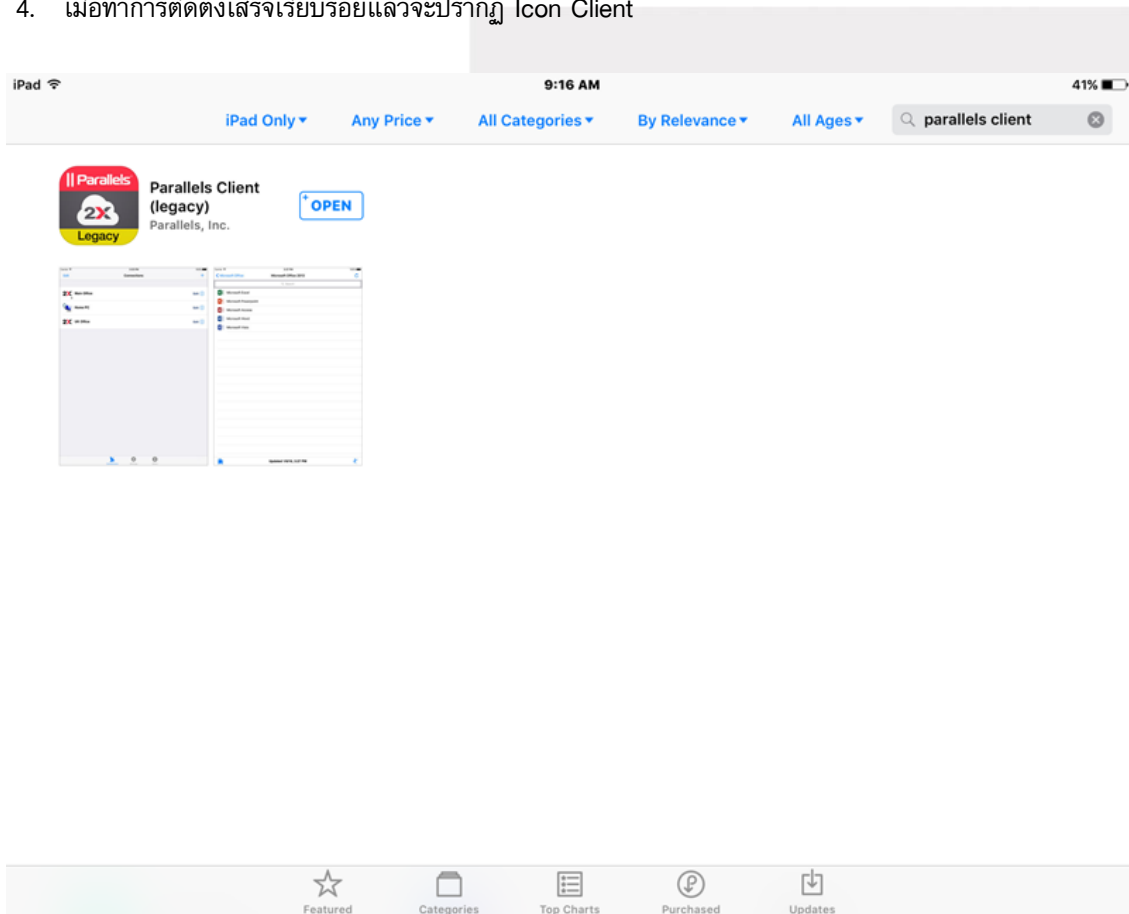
4. เมื่อทำการติดตั้งเสร็จเรียบร้อยแล้วจะปรากฏ Icon Client

iPad

9:16 AM

41%

iPad Only ▾ Any Price ▾ All Categories ▾ By Relevance ▾ All Ages ▾

parallels client

|| Parallels
2X
Legacy

Parallels Client (legacy)
Parallels, Inc.

OPEN

Featured Categories Top Charts Purchased Updates